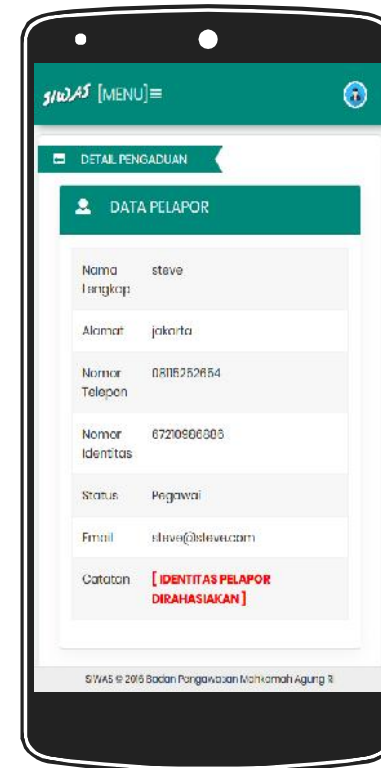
SIWAS [MENU]≡

DETAIL PENGADUAN

DATA PELAPOR

| | |
|---|---|
| Nama Lengkap | steve |
| Alamat | jakarta |
| Nomor Telepon | 0816252654 |
| Nomor Identitas | 67210986686 |
| Status | Pegawai |
| Email | steve@steve.com |
| Catatan | [ IDENTITAS PELAPOR DIRAHASIAKAN ] |

SIWAS © 2016 Badan Pengawasan Mahkamah Agung RI